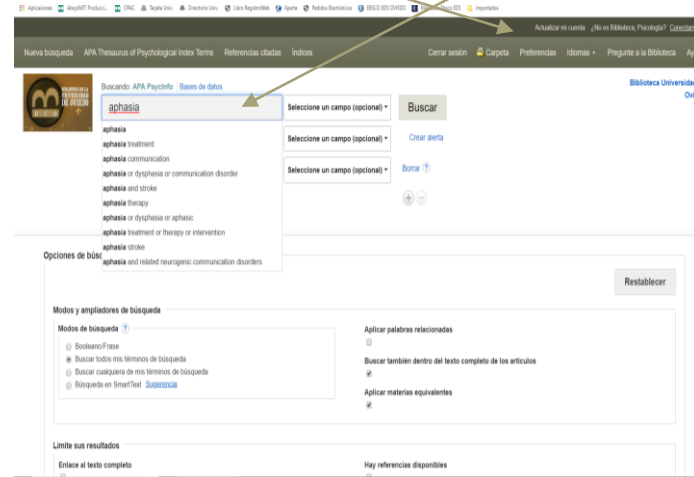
Aplicaciones AlwaysINT Producti... OPAC Tarjeta Univ. Directorio Univ. Libro RegistroWeb Xperta Pedidos Electrónicos EBSCO EDS OVIEDO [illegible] EDS Importados

Actualizar mi cuenta ¿No es Biblioteca, Psicología? Conectar

Nueva búsqueda APA Thesaurus of Psychological Index Terms Referencias citadas Índices Cerrar sesión Carpeta Preferencias Idiomas Pregunte a la Biblioteca Ay

Biblioteca Universidad Ovi

Buscando: APA PsycInfo Bases de datos

aphasia

Seleccione un campo (opcional) Buscar

aphasia
aphasia treatment
aphasia communication
aphasia or dysphasia or communication disorder
aphasia and stroke
aphasia therapy
aphasia or dysphasia or aphasic
aphasia treatment or therapy or intervention
aphasia stroke
aphasia and related neurogenic communication disorders

Seleccione un campo (opcional) Crear alerta

Seleccione un campo (opcional) Borrar ?

Opciones de búsq

Restablecer

Modos y ampliadores de búsqueda

Modos de búsqueda ?

Booleano/Frase
Buscar todos mis términos de búsqueda
Buscar cualquiera de mis términos de búsqueda
Búsqueda en SmartText Sugerencia

Aplicar palabras relacionadas

Buscar también dentro del texto completo de los artículos

Aplicar materias equivalentes

Limite sus resultados

Enlace al texto completo

Hay referencias disponibles